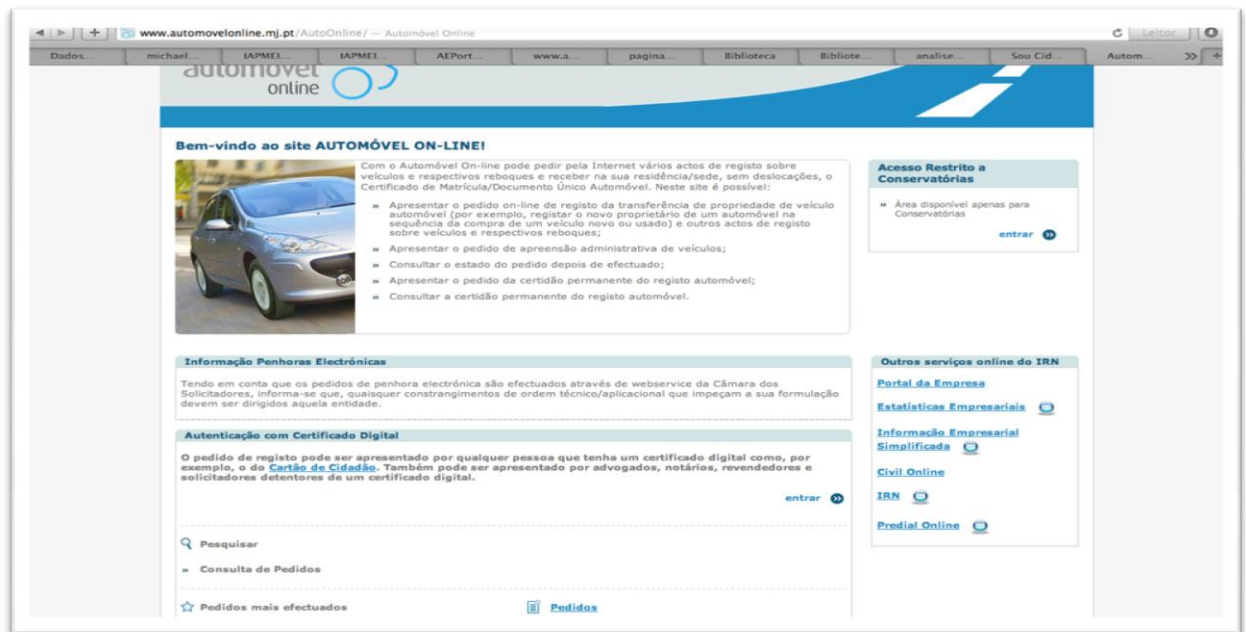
www.automovelonline.mj.pt/AutoOnline/ — Automóvel Online

Leitor

Dados... michael... IAPMEI... IAPMEI... AEPort... www.a... pagina... Biblioteca Bibliote... analise... Sou Cid... Autom...

automóvel online

Bem-vindo ao site AUTOMÓVEL ON-LINE!

Com o Automóvel On-line pode pedir pela Internet vários actos de registo sobre veículos e respectivos reboques e receber na sua residência/sede, sem deslocações, o Certificado de Matrícula/Documento Único Automóvel. Neste site é possível:

» Apresentar o pedido on-line de registo da transferência de propriedade de veículo automóvel (por exemplo, registar o novo proprietário de um automóvel na sequência da compra de um veículo novo ou usado) e outros actos de registo sobre veículos e respectivos reboques;

» Apresentar o pedido de apreensão administrativa de veículos;

» Consultar o estado do pedido depois de efectuado;

» Apresentar o pedido da certidão permanente do registo automóvel;

» Consultar a certidão permanente do registo automóvel.

Acesso Restrito a Conservatórias

» Área disponível apenas para Conservatórias

entrar

Informação Penhoras Electrónicas

Tendo em conta que os pedidos de penhora electrónica são efectuados através de webservice da Câmara dos Solicitadores, informa-se que, quaisquer constrangimentos de ordem técnico/aplicacional que impeçam a sua formulação devem ser dirigidos aquela entidade.

Autenticação com Certificado Digital

O pedido de registo pode ser apresentado por qualquer pessoa que tenha um certificado digital como, por exemplo, o do Cartão de Cidadão. Também pode ser apresentado por advogados, notários, revendedores e solicitadores detentores de um certificado digital.

entrar

Pesquisar

» Consulta de Pedidos

Pedidos mais efectuados

Pedidos

Outros serviços online do IRN

Portal da Empresa

Estatísticas Empresariais

Informação Empresarial Simplificada

Civil Online

IRN

Predial Online